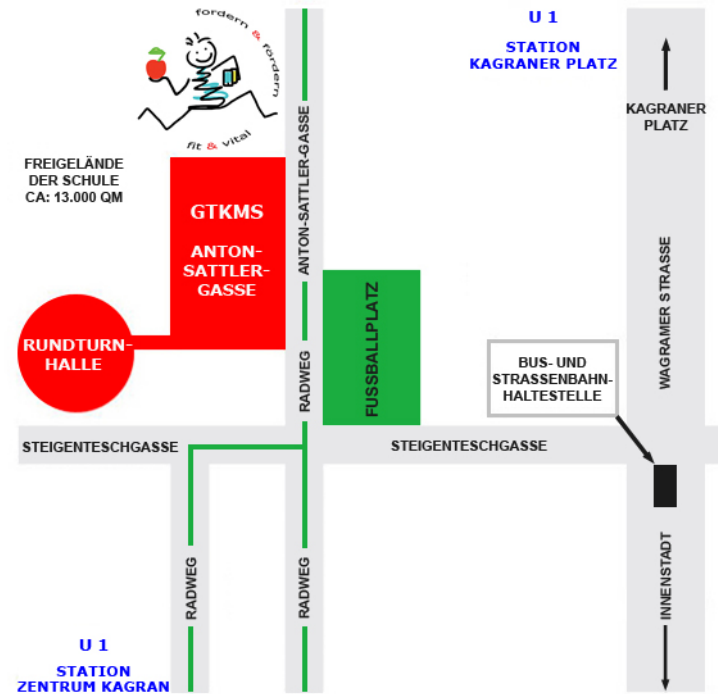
fordern & fördern

fit & vital

FREIGELÄNDE DER SCHULE CA: 13.000 QM

GTKMS

ANTON-SATTLER-GASSE

RUNDTURN-HALLE

ANTON-SATTLER-GASSE

RADWEG

FUSSBALLPLATZ

U 1

STATION KAGRANER PLATZ

KAGRANER PLATZ

WAGRAMER STRASSE

BUS- UND STRASSENBAHN-HALTESTELLE

STEIGENTESCHGASSE

STEIGENTESCHGASSE

RADWEG

RADWEG

INNENSTADT

U 1

STATION ZENTRUM KAGRAN